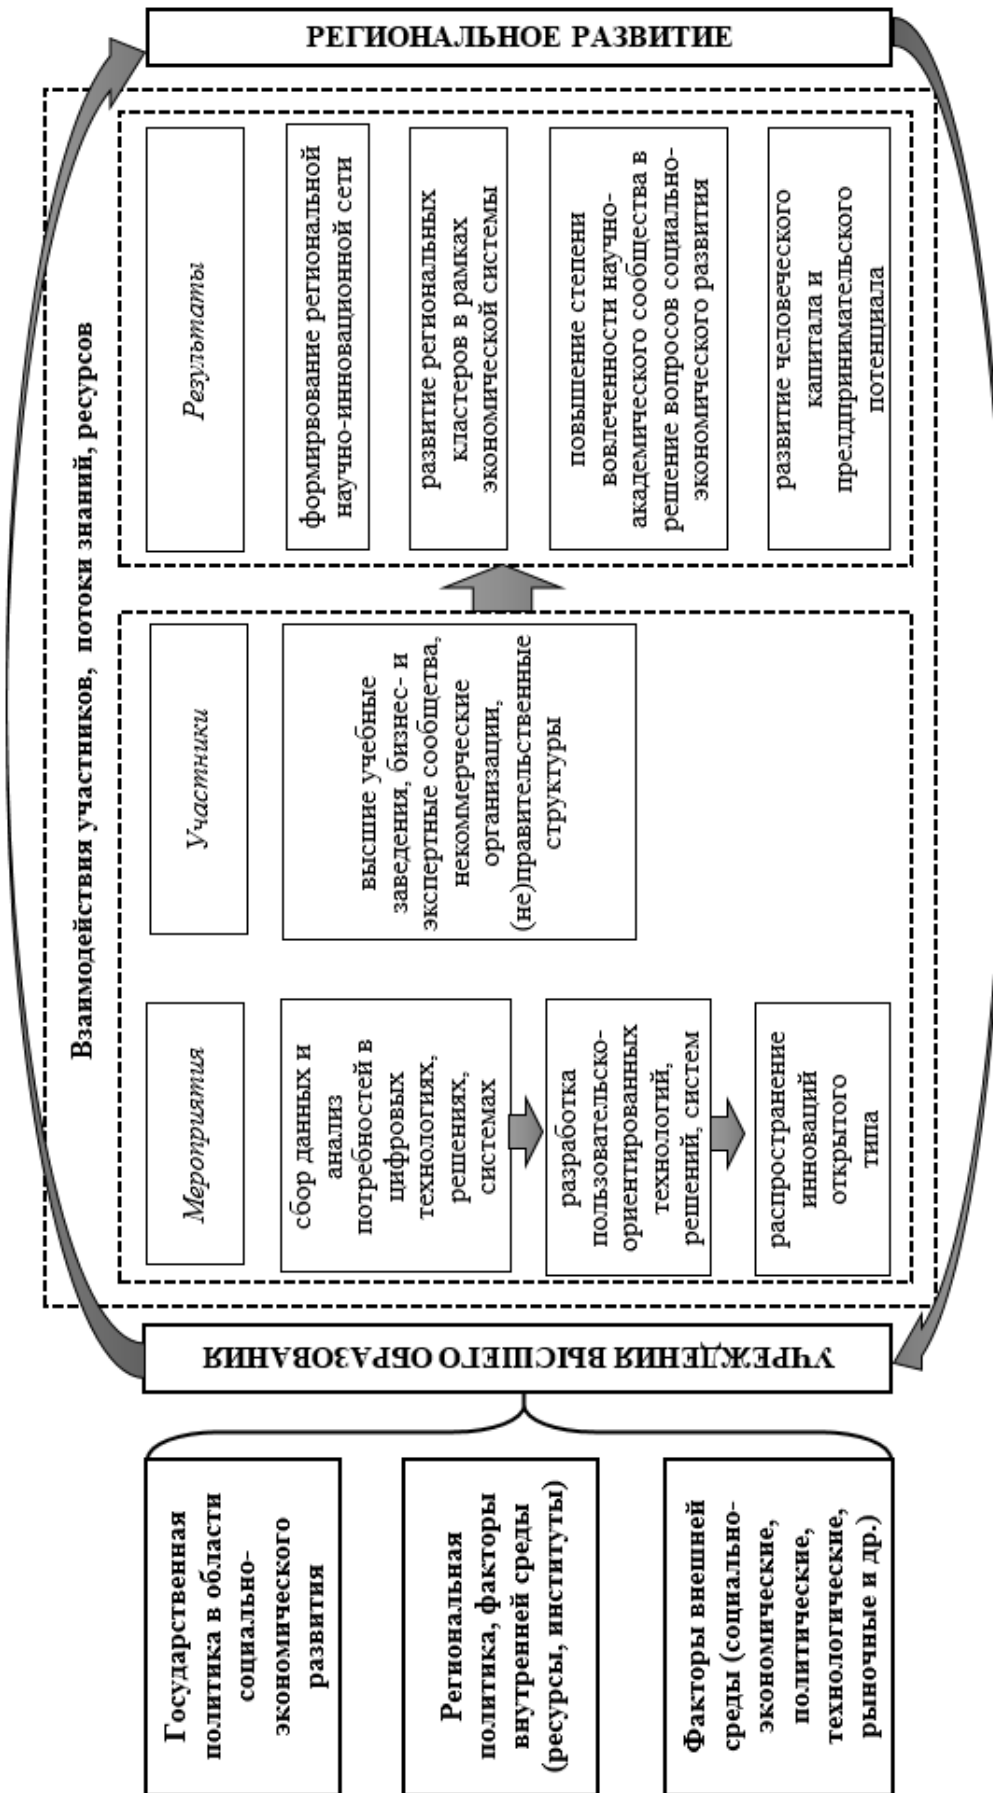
РЕГИОНАЛЬНОЕ РАЗВИТИЕ

Взаимодействия участников, потоки знаний, ресурсов

Результаты

формирование региональной научно-инновационной сети

развитие региональных кластеров в рамках экономической системы

повышение степени вовлеченности научно-академического сообщества в решение вопросов социально-экономического развития

развитие человеческого капитала и предпринимательского потенциала

Участники

высшие учебные заведения, бизнес- и экспертные сообщества, некоммерческие организации, (не)правительственные структуры

Мероприятия

сбор данных и анализ потребностей в цифровых технологиях, решениях, системах

разработка пользовательско-ориентированных технологий, решений, систем

распространение инноваций открытого типа

УЧРЕЖДЕНИЯ ВЫСШЕГО ОБРАЗОВАНИЯ

Государственная политика в области социально-экономического развития

Региональная политика, факторы внутренней среды (ресурсы, институты)

Факторы внешней среды (социально-экономические, политические, технологические, рыночные и др.)